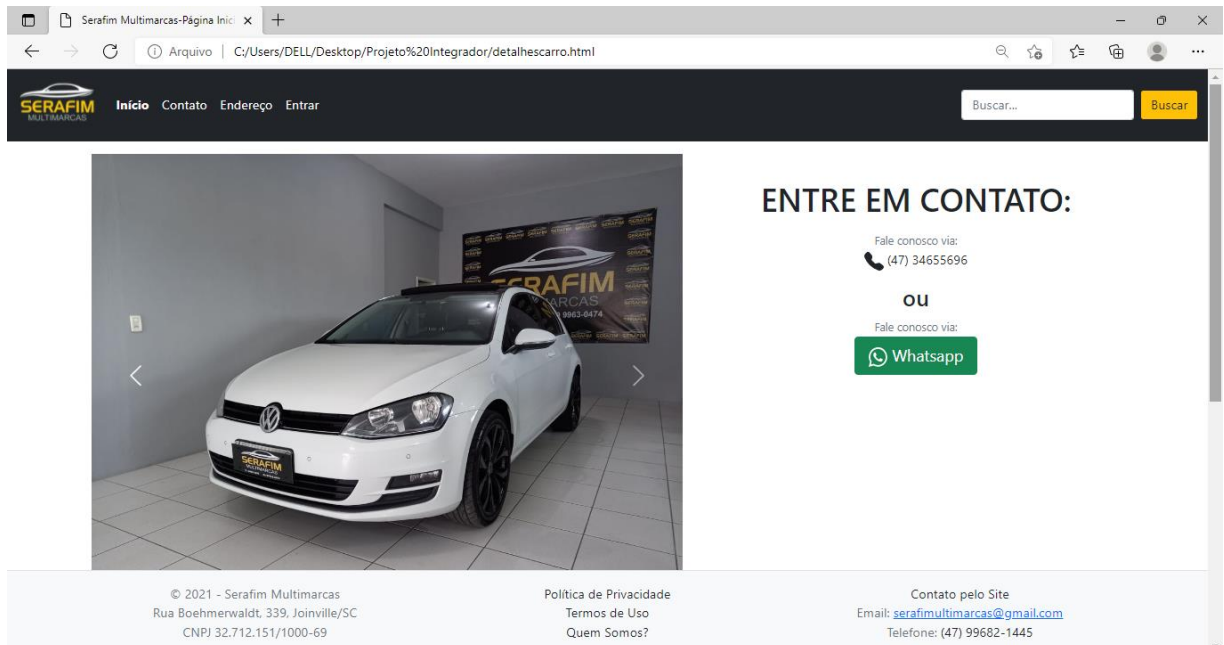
Serafim Multimarcas-Página Inic ×

Arquivo | C:/Users/DELL/Desktop/Projeto%20Integrador/detalhescarro.html

SERAFIM MULTIMARCAS

Início Contato Endereço Entrar

Buscar...

Buscar

SERAFIM MULTIMARCAS

9963-0474

SERAFIM MULTIMARCAS

ENTRE EM CONTATO:

Fale conosco via:

(47) 34655696

ou

Fale conosco via:

Whatsapp

© 2021 - Serafim Multimarcas
Rua Boehmerwaldt, 339, Joinville/SC
CNPJ 32.712.151/1000-69

Política de Privacidade
Termos de Uso
Quem Somos?

Contato pelo Site
Email: serafimultimarcas@gmail.com
Telefone: (47) 99682-1445